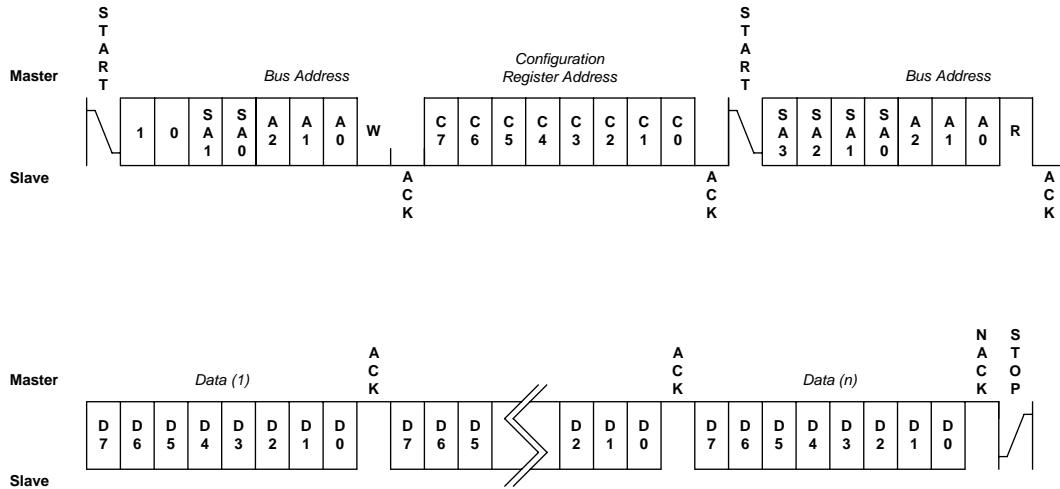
START

Master

Bus Address

1 0 SA1 SA0 A2 A1 A0 W

Slave

ACK

Configuration Register Address

C7 C6 C5 C4 C3 C2 C1 C0

ACK

START

Bus Address

SA3 SA2 SA1 SA0 A2 A1 A0 R

ACK

Master

Data (1)

ACK

ACK

Data (n)

NACK

STOP

D7 D6 D5 D4 D3 D2 D1 D0 D7 D6 D5 D2 D1 D0 D7 D6 D5 D4 D3 D2 D1 D0

Slave